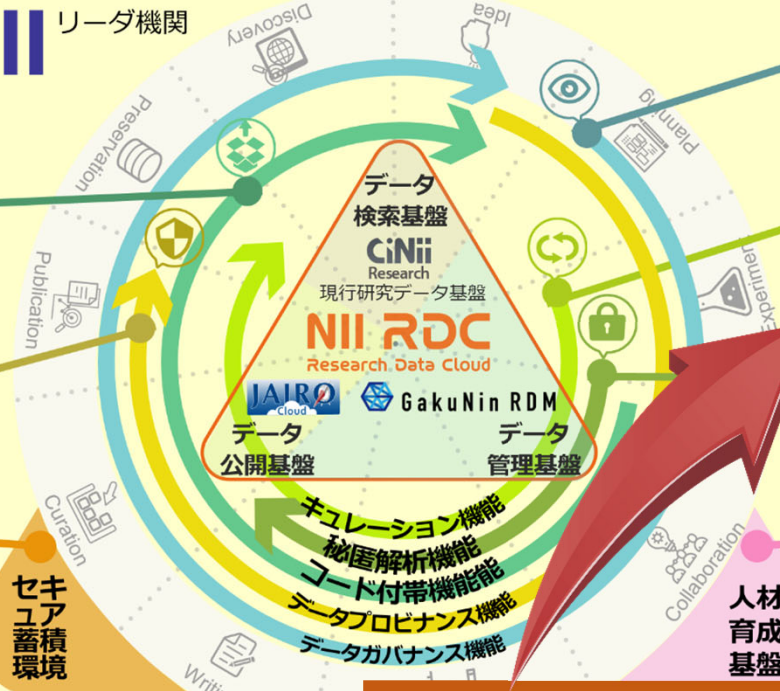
リーダ機関

Discovery

Idea

Planning

Preservation

Publication

Experiment

Curation

Collaboration

Writing

データ
検索基盤
CiNii
Research
現行研究データ基盤
NII RDC
Research Data Cloud
JAIRO Cloud
GakuNin RDM
データ
公開基盤
データ
管理基盤

キュレーション機能
秘匿解析機能
コード付帯機能能
データプロビナンス機能
データガバナンス機能

セキュア蓄積環境

人材育成基盤